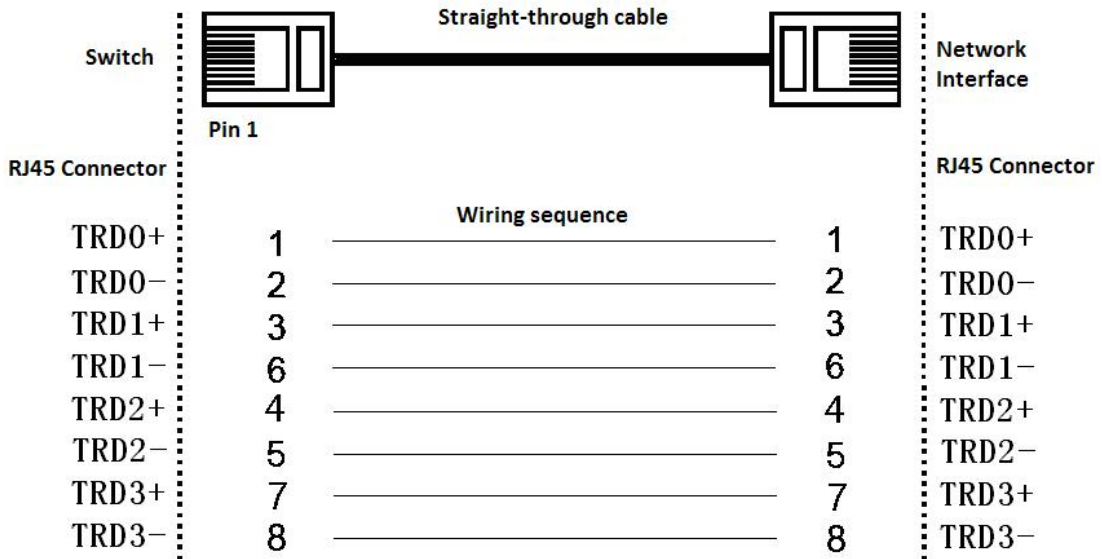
Straight-through cable

Switch

Network Interface

Pin 1

RJ45 Connector

RJ45 Connector

Wiring sequence

| | | | |
|---|---|---|---|
| TRD0+ | 1 | 1 | TRD0+ |
| TRD0− | 2 | 2 | TRD0− |
| TRD1+ | 3 | 3 | TRD1+ |
| TRD1− | 6 | 6 | TRD1− |
| TRD2+ | 4 | 4 | TRD2+ |
| TRD2− | 5 | 5 | TRD2− |
| TRD3+ | 7 | 7 | TRD3+ |
| TRD3− | 8 | 8 | TRD3− |